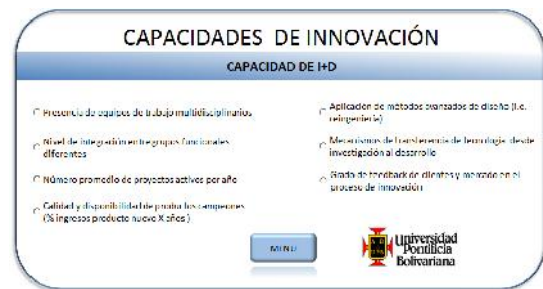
CAPACIDADES DE INNOVACIÓN

CAPACIDAD DE I+D

Presencia de equipos de trabajo multidisciplinarios

Nivel de integración entre grupos funcionales diferentes

Número promedio de proyectos activos por año

Calidad y disponibilidad de prototipos competentes (% ingresos producto nuevo X años)

Aplicación de métodos avanzados de diseño (i.e. reingeniería)

Mecanismos de transferencia de tecnología desde investigación al desarrollo

Grado de feedback de diseños y mercado en el proceso de innovación

MENU

Universidad Pontificia Bolivariana